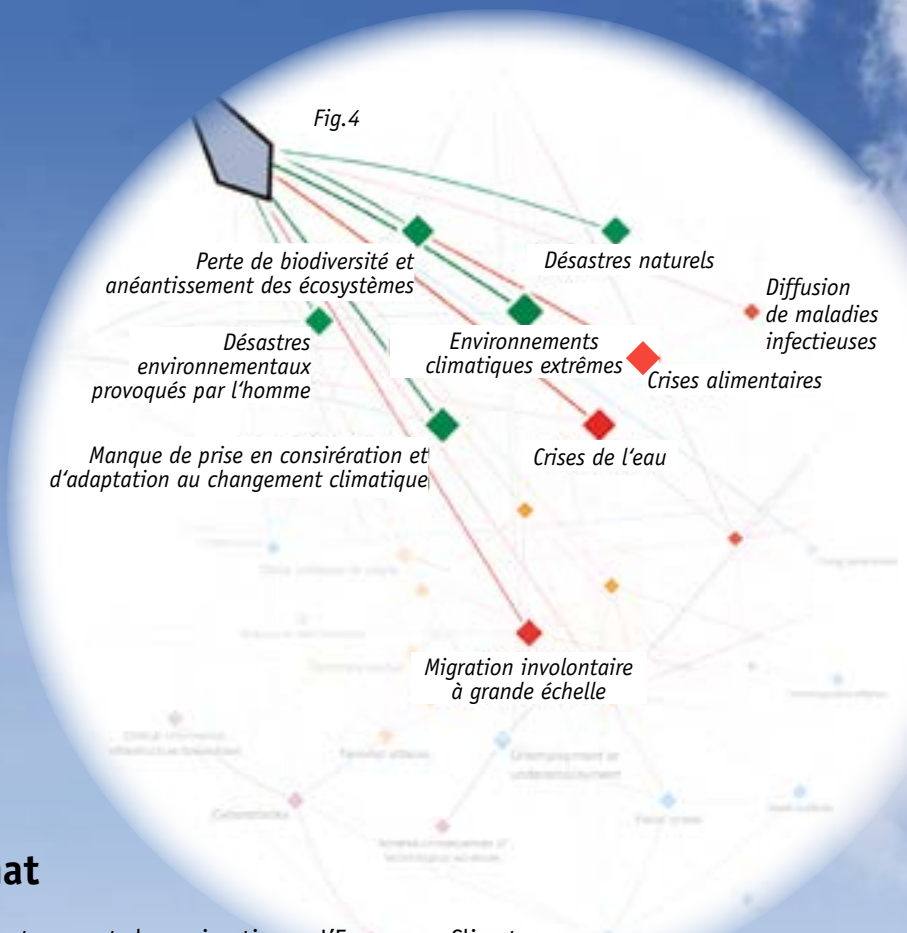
Fig.4

Perte de biodiversité et anéantissement des écosystèmes

Désastres naturels

Diffusion de maladies infectieuses

Désastres environnementaux provoqués par l'homme

Environnements climatiques extrêmes

Crises alimentaires

Manque de prise en consirération et d'adaptation au changement climatique

Crises de l'eau

Migration involontaire à grande échelle

at